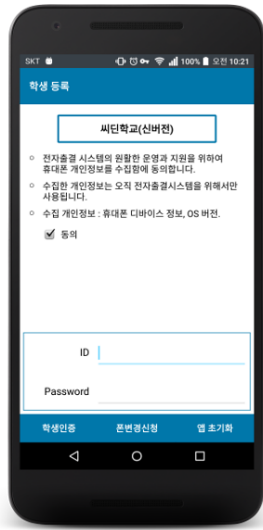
SKT 100% 오전 10:21

학생 등록

씨딘학교(신버전)

전자출결 시스템의 원활한 운영과 지원을 위하여 휴대폰 개인정보를 수집함에 동의합니다.

수집한 개인정보는 오직 전자출결시스템을 위해서만 사용됩니다.

수집 개인정보 : 휴대폰 디바이스 정보, OS 버전.

동의

ID

Password

학생인증 폰변경신청 앱 초기화